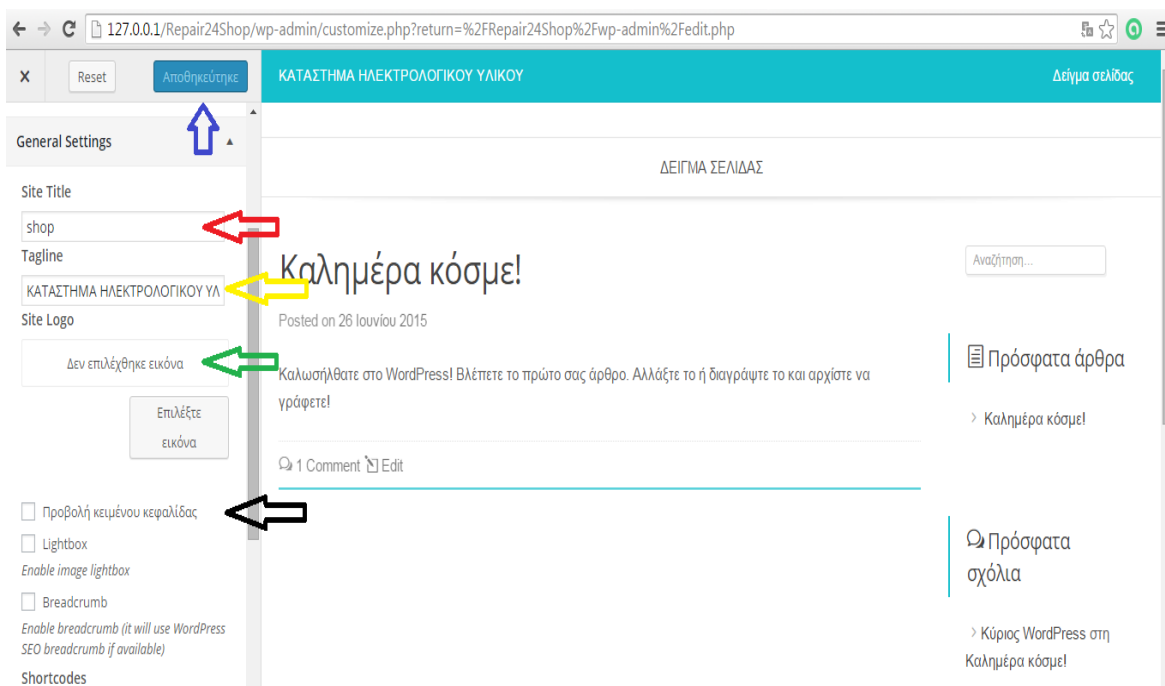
127.0.0.1/Repair24Shop/wp-admin/customize.php?return=%2FRepair24Shop%2Fwp-admin%2Fedit.php

×
Reset
Αποθηκεύτηκε

General Settings

Site Title
shop
Tagline
ΚΑΤΑΣΤΗΜΑ ΗΛΕΚΤΡΟΛΟΓΙΚΟΥ ΥΛ
Site Logo
Δεν επιλέχθηκε εικόνα
Επιλέξτε εικόνα

Προβολή κειμένου κεφαλίδας
Lightbox
Enable image lightbox
Breadcrumb
Enable breadcrumb (it will use WordPress SEO breadcrumb if available)
Shortcodes

ΚΑΤΑΣΤΗΜΑ ΗΛΕΚΤΡΟΛΟΓΙΚΟΥ ΥΛΙΚΟΥ
Δείγμα σελίδας

ΔΕΙΓΜΑ ΣΕΛΙΔΑΣ

Καλημέρα κόσμε!

Posted on 26 Ιουνίου 2015

Καλωσήλθατε στο WordPress! Βλέπετε το πρώτο σας άρθρο. Αλλάξτε το ή διαγράψτε το και αρχίστε να γράφετε!

1 Comment Edit

Αναζήτηση...

Πρόσφατα άρθρα

Καλημέρα κόσμε!

Πρόσφατα σχόλια

Κύριος WordPress στη Καλημέρα κόσμε!